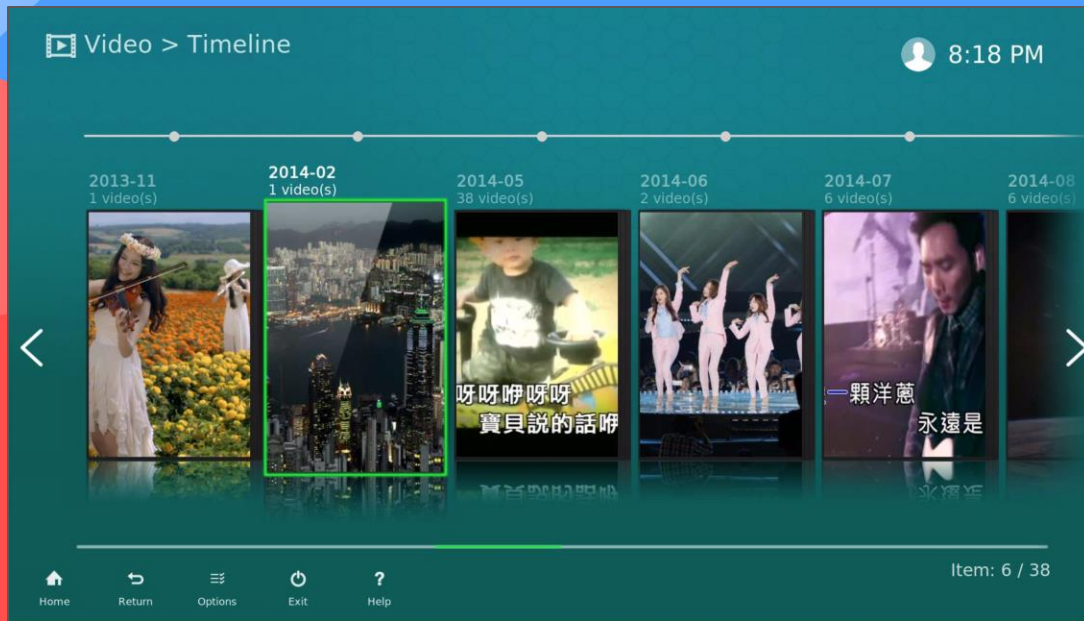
Video > Timeline

8:18 PM

2013-11
1 video(s)

2014-02
1 video(s)

2014-05
38 video(s)

呀呀咿呀呀
寶貝說的話咿

2014-06
2 video(s)

2014-07
6 video(s)

一顆洋蔥
永遠是

2014-08
6 video(s)

Item: 6 / 38

Home
Return
Options
Exit
Help